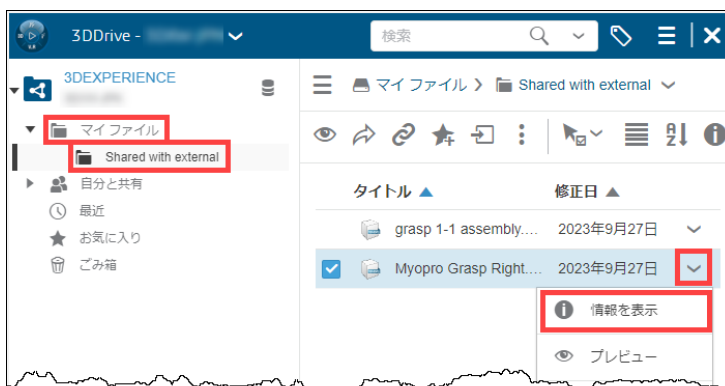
3DDrive - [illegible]

検索

3DEXPERIENCE
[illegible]

マイ ファイル
Shared with external
自分と共有
最近
お気に入り
ごみ箱

マイ ファイル › Shared with external

タイトル ▲
修正日 ▲

grasp 1-1 assembly....
2023年9月27日

Myopro Grasp Right....
2023年9月27日

情報を表示
プレビュー